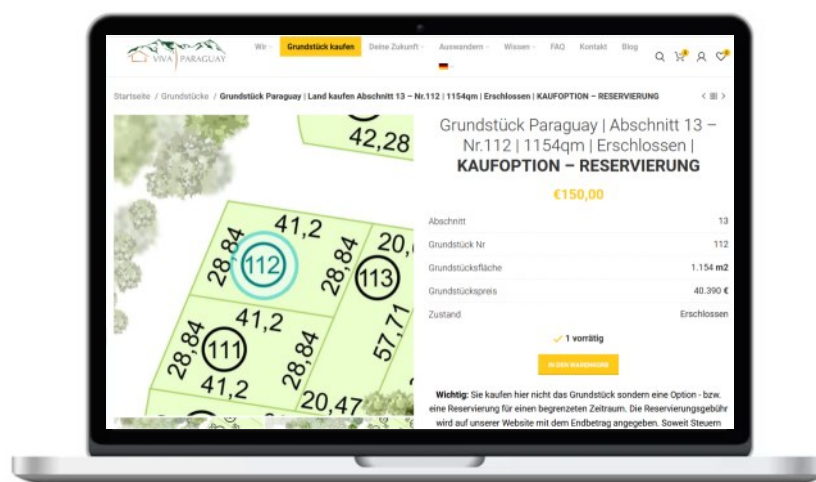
VIVA PARAGUAY

Wir Grundstück kaufen Deine Zukunft Auswandern Wissen FAQ Kontakt Blog

Startseite / Grundstücke / Grundstück Paraguay | Land kaufen Abschnitt 13 – Nr.112 | 1154qm | Erschlossen | KAUFOPTION – RESERVIERUNG

42,28
41,2
20,
28,84
112
28,84
113
41,2
28,84
111
28,84
57,71
41,2
20,47

Grundstück Paraguay | Abschnitt 13 – Nr.112 | 1154qm | Erschlossen | KAUFOPTION – RESERVIERUNG

€150,00

| | |
|---|---|
| Abschnitt | 13 |
| Grundstück Nr | 112 |
| Grundstücksfläche | 1.154 m2 |
| Grundstückspreis | 40.390 € |
| Zustand | Erschlossen |

1 vorrätig

IN DEN WARENKORB

Wichtig: Sie kaufen hier nicht das Grundstück sondern eine Option - bzw. eine Reservierung für einen begrenzten Zeitraum. Die Reservierungsgebühr wird auf unserer Website mit dem Endbetrag angegeben. Soweit Steuern